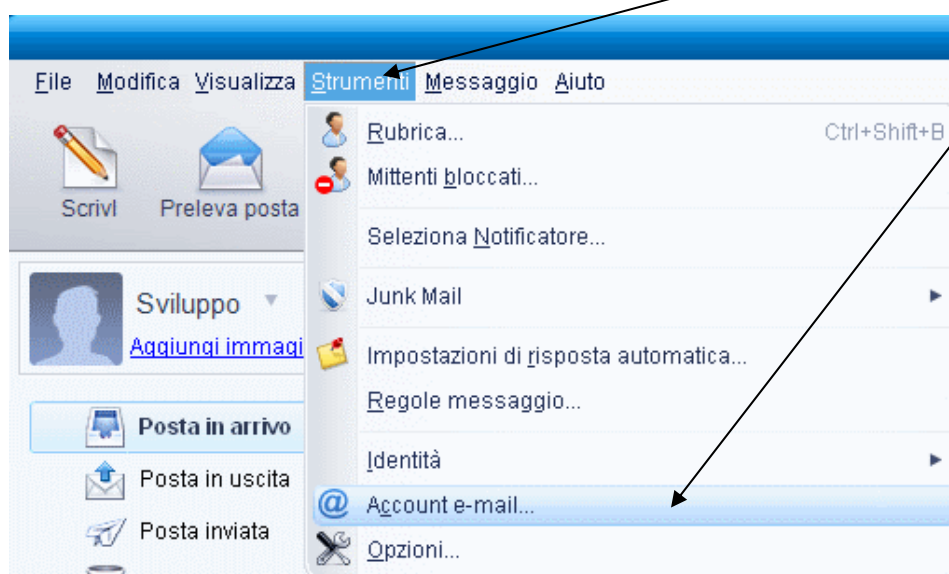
File Modifica Visualizza Strumenti Messaggio Aiuto

Scrivi Preleva posta

Sviluppo

Aggiungi immagi

Posta in arrivo

Posta in uscita

Posta inviata

Rubrica... Ctrl+Shift+B

Mittenti bloccati...

Seleziona Notificatore...

Junk Mail

Impostazioni di risposta automatica...

Regole messaggio...

Identità

Account e-mail...

Opzioni...